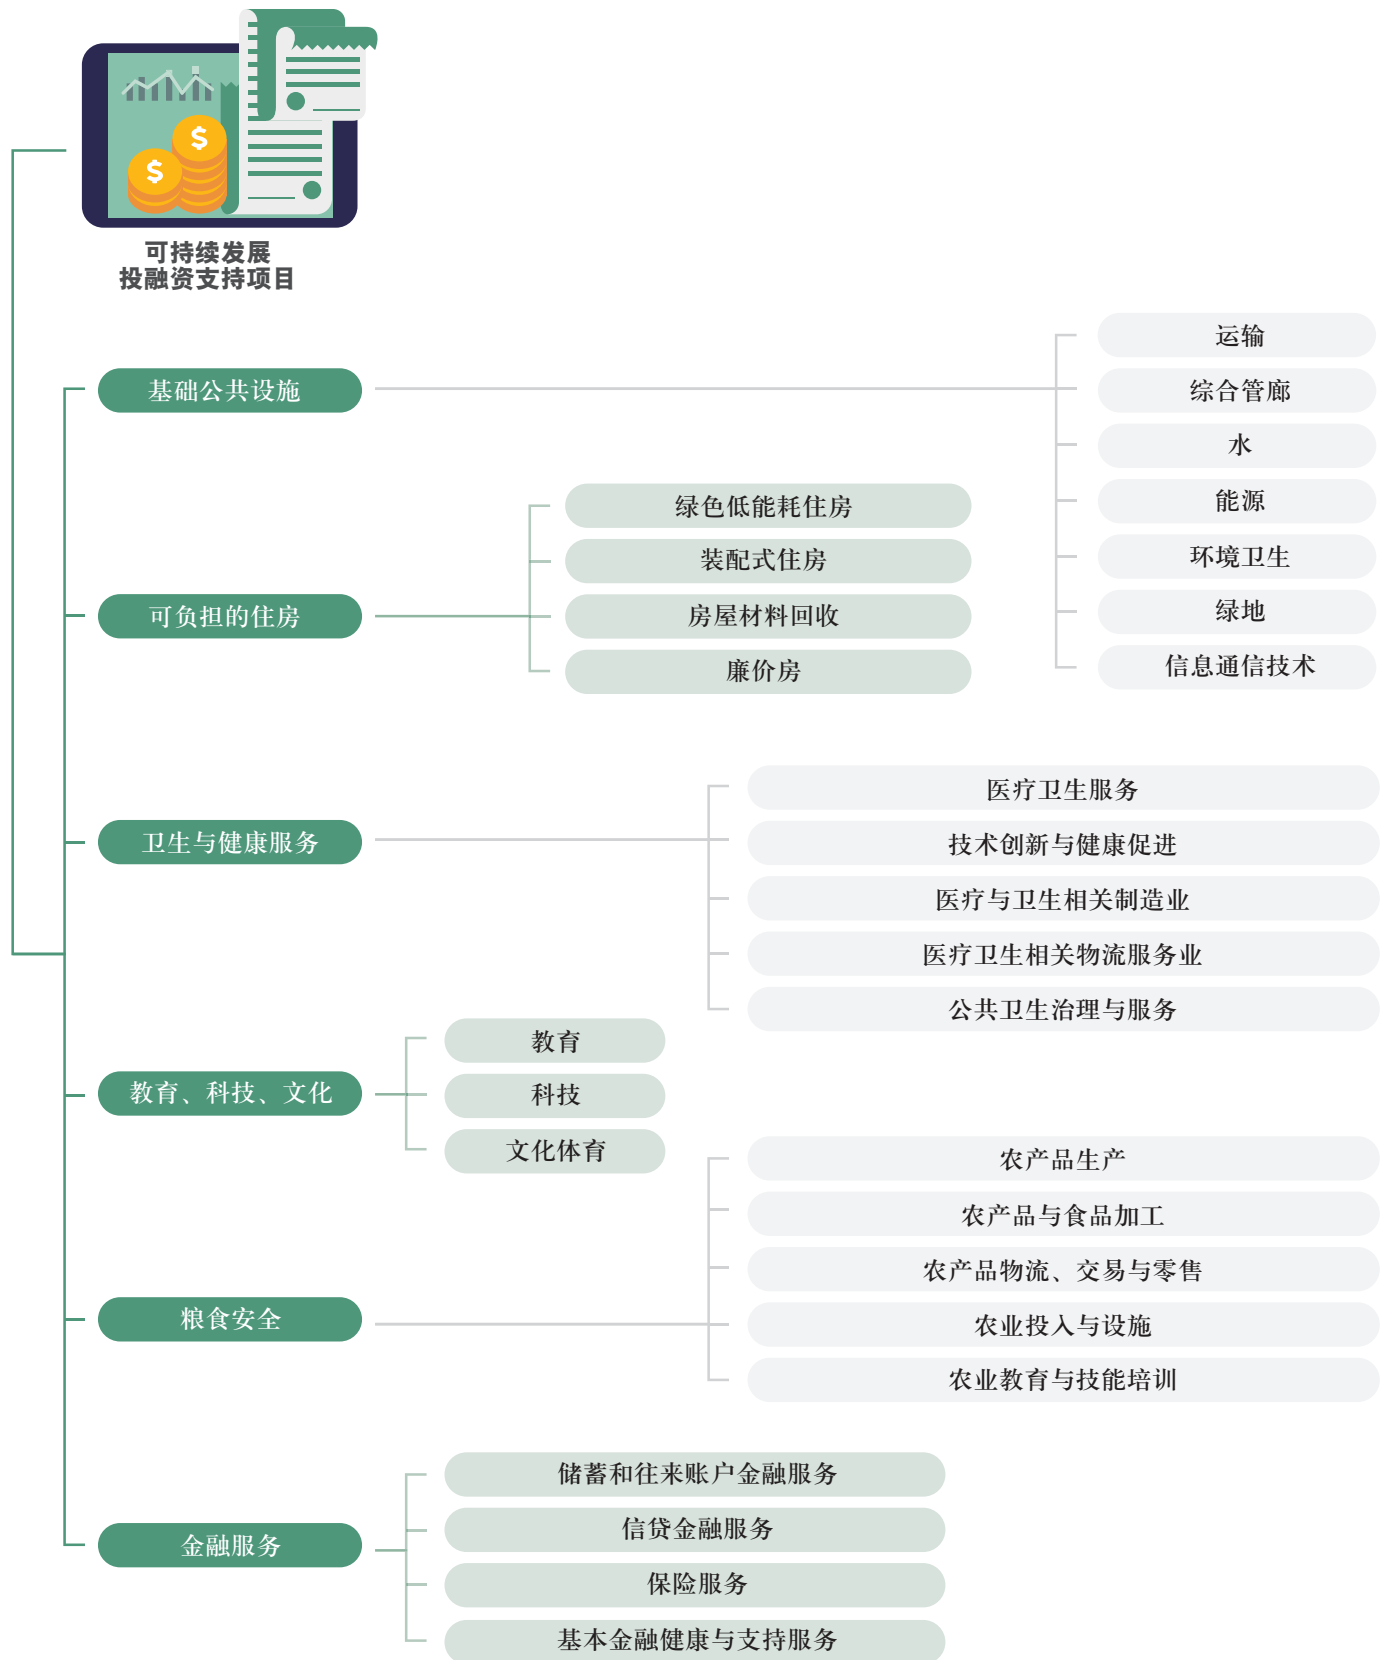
可持续发展
投融资支持项目

基础公共设施

运输
综合管廊
水
能源
环境卫生
绿地
信息通信技术

可负担的住房

绿色低能耗住房
装配式住房
房屋材料回收
廉价房

卫生与健康服务

医疗卫生服务
技术创新与健康促进
医疗与卫生相关制造业
医疗卫生相关物流服务业
公共卫生治理与服务

教育、科技、文化

教育
科技
文化体育

粮食安全

农产品生产
农产品与食品加工
农产品物流、交易与零售
农业投入与设施
农业教育与技能培训

金融服务

储蓄和往来账户金融服务
信贷金融服务
保险服务
基本金融健康与支持服务